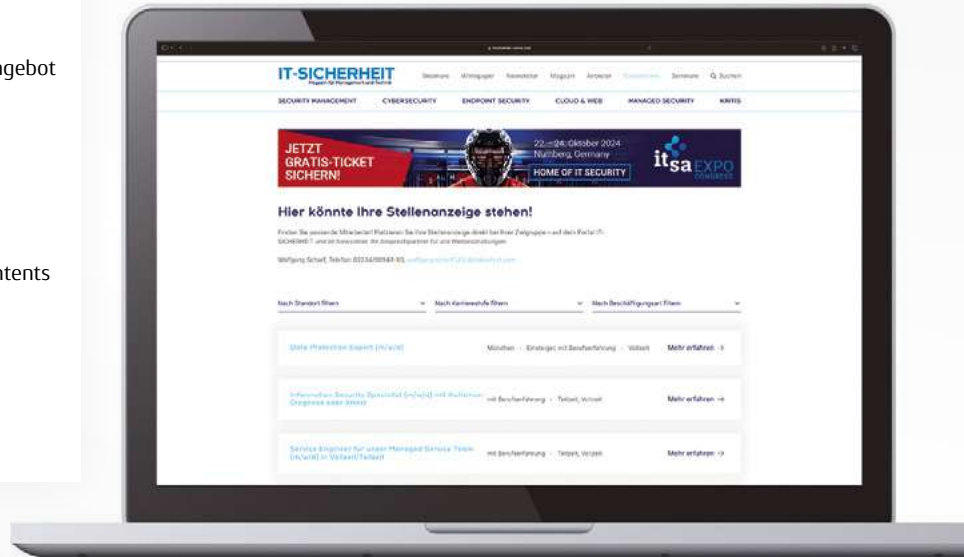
ngebot

ntents

IT-SICHERHEIT
Magazin für Management und Technik

Webinare Whitepaper Newsletter Magazin Anzeigen Stellenmarkt Seminare Q Suchen

SECURITY MANAGEMENT CYBERSECURITY ENDPOINT SECURITY CLOUD & WEB MANAGED SECURITY KRITIS

JETZT GRATIS-TICKET SICHERN!

22.–24. Oktober 2024
Nürnberg, Germany
HOME OF IT SECURITY

it sa EXPO CONGRESS

Hier könnte Ihre Stellenanzeige stehen!

Finden Sie passende Mitarbeiter! Platzieren Sie Ihre Stellenanzeige direkt bei Ihrer Zielgruppe – auf dem Portal IT-SICHERHEIT und im Newsletter. Ihr Ansprechpartner für alle Werbeschaltungen:

Wolfgang Scharf, Telefon: 02234/98949-93, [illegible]

Nach Standort filtern

Nach Karrierestufe filtern

Nach Beschäftigungsart filtern

Data Protection Expert (m/w/d)
München · Einsteiger, mit Berufserfahrung · Vollzeit
Mehr erfahren →

Information Security Spezialist (m/w/d) mit Kultur­fokus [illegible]
mit Berufserfahrung · Teilzeit, Vollzeit
Mehr erfahren →

Service Engineer für unser Managed Service Team (m/w/d) in Vollzeit/Teilzeit
mit Berufserfahrung · Teilzeit, Vollzeit
Mehr erfahren →